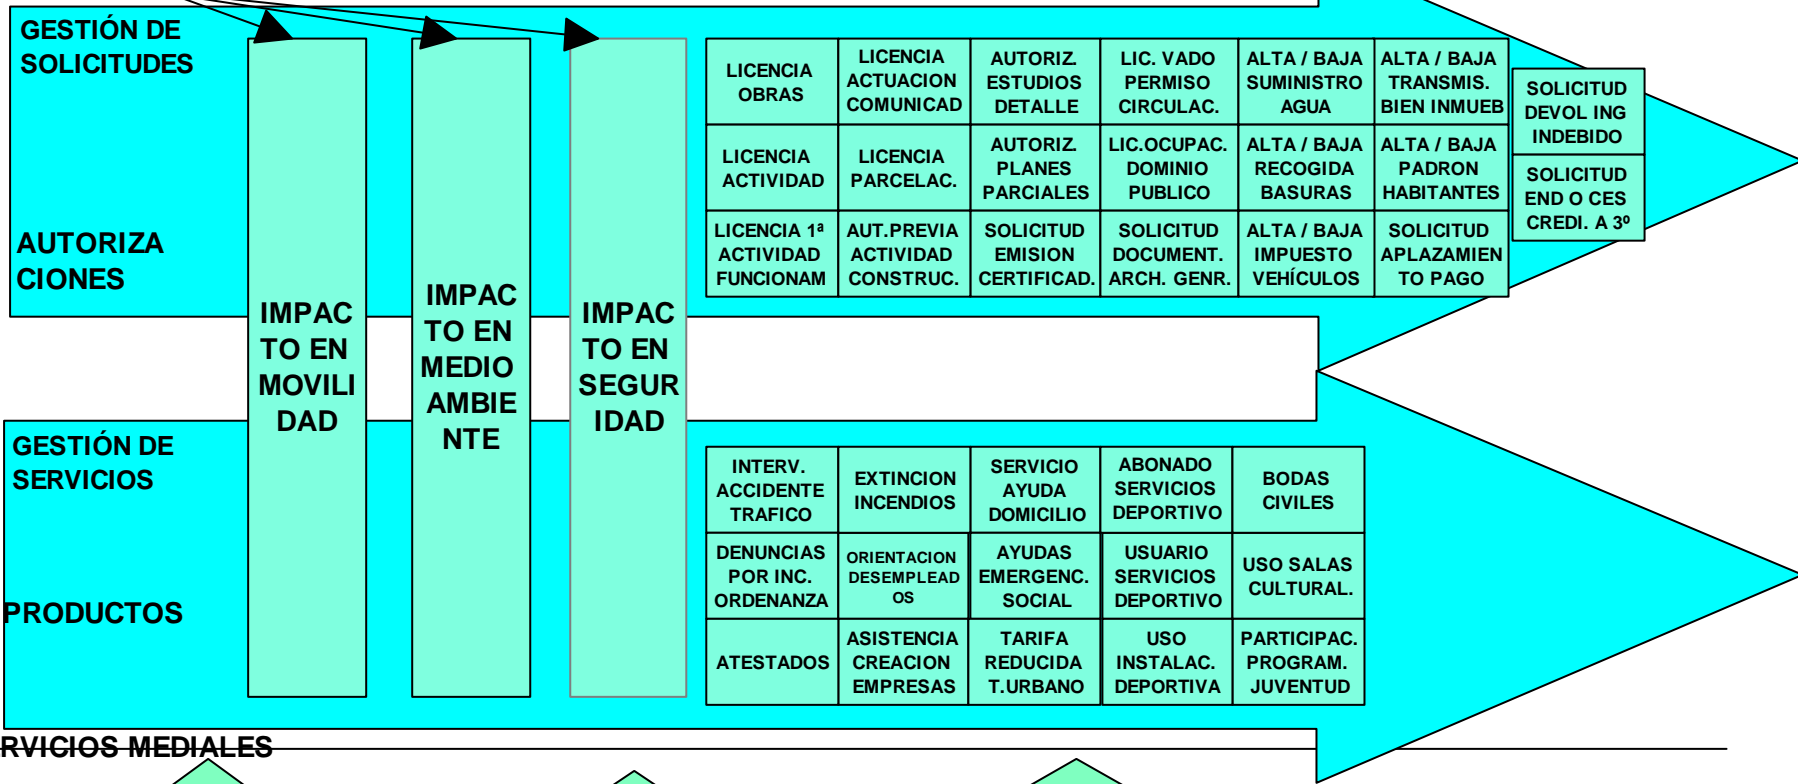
GESTIÓN DE SOLICITUDES

AUTORIZA CIONES

IMPAC TO EN MOVILI DAD

IMPAC TO EN MEDIO AMBIE NTE

IMPAC TO EN SEGUR IDAD

| LICENCIA OBRAS | LICENCIA ACTUACION COMUNICAD | AUTORIZ. ESTUDIOS DETALLE | LIC. VADO PERMISO CIRCULAC. | ALTA / BAJA SUMINISTRO AGUA | ALTA / BAJA TRANSMIS. BIEN INMUEB |
|---|---|---|---|---|---|
| LICENCIA ACTIVIDAD | LICENCIA PARCELAC. | AUTORIZ. PLANES PARCIALES | LIC.OCUPAC. DOMINIO PUBLICO | ALTA / BAJA RECOGIDA BASURAS | ALTA / BAJA PADRON HABITANTES |
| LICENCIA 1ª ACTIVIDAD FUNCIONAM | AUT.PREVIA ACTIVIDAD CONSTRUC. | SOLICITUD EMISION CERTIFICAD. | SOLICITUD DOCUMENT. ARCH. GENR. | ALTA / BAJA IMPUESTO VEHÍCULOS | SOLICITUD APLAZAMIEN TO PAGO |

SOLICITUD DEVOL ING INDEBIDO

SOLICITUD END O CES CREDI. A 3º

GESTIÓN DE SERVICIOS

PRODUCTOS

| INTERV. ACCIDENTE TRAFICO | EXTINCION INCENDIOS | SERVICIO AYUDA DOMICILIO | ABONADO SERVICIOS DEPORTIVO | BODAS CIVILES |
|---|---|---|---|---|
| DENUNCIAS POR INC. ORDENANZA | ORIENTACION DESEMPLEAD OS | AYUDAS EMERGENC. SOCIAL | USUARIO SERVICIOS DEPORTIVO | USO SALAS CULTURAL. |
| ATESTADOS | ASISTENCIA CREACION EMPRESAS | TARIFA REDUCIDA T.URBANO | USO INSTALAC. DEPORTIVA | PARTICIPAC. PROGRAM. JUVENTUD |

RVICIOS MEDIALES